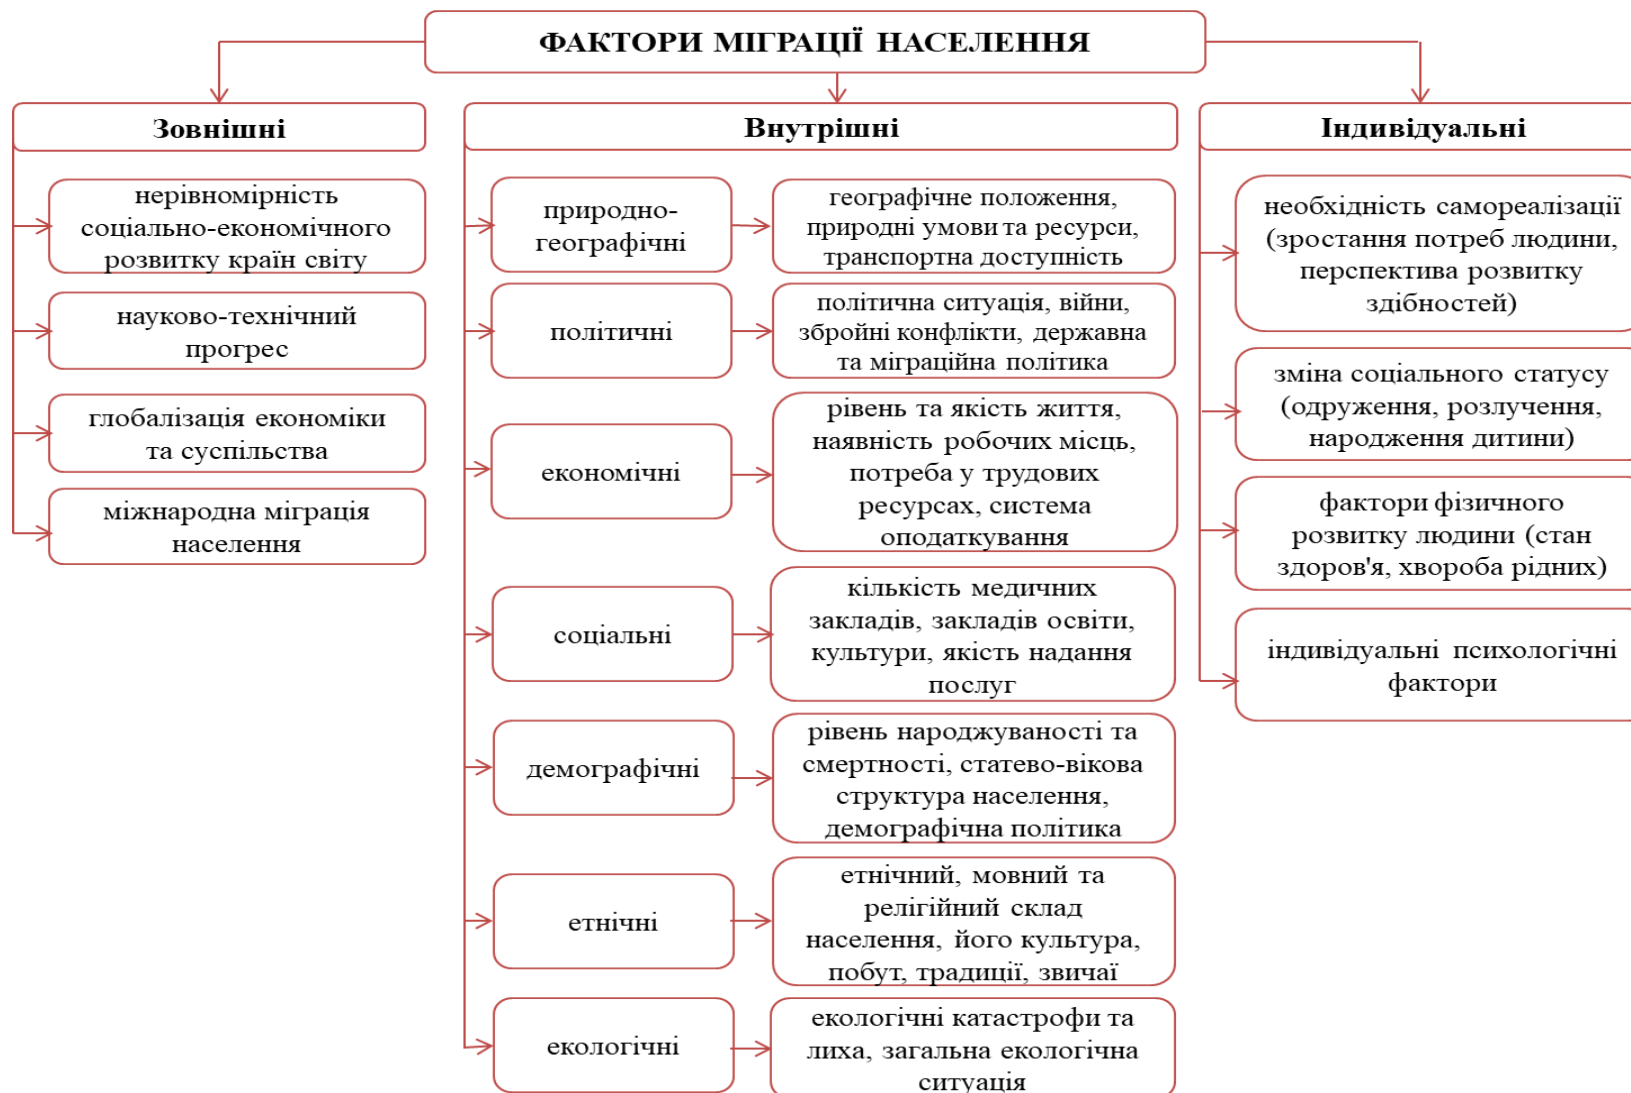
ФАКТОРИ МІГРАЦІЇ НАСЕЛЕННЯ

Зовнішні

нерівномірність соціально-економічного розвитку країн світу

науково-технічний прогрес

глобалізація економіки та суспільства

міжнародна міграція населення

Внутрішні

природно-географічні

географічне положення, природні умови та ресурси, транспортна доступність

політичні

політична ситуація, війни, збройні конфлікти, державна та міграційна політика

економічні

рівень та якість життя, наявність робочих місць, потреба у трудових ресурсах, система оподаткування

соціальні

кількість медичних закладів, закладів освіти, культури, якість надання послуг

демографічні

рівень народжуваності та смертності, статево-вікова структура населення, демографічна політика

етнічні

етнічний, мовний та релігійний склад населення, його культура, побут, традиції, звичаї

екологічні

екологічні катастрофи та лиха, загальна екологічна ситуація

Індивідуальні

необхідність самореалізації (зростання потреб людини, перспектива розвитку здібностей)

зміна соціального статусу (одруження, розлучення, народження дитини)

фактори фізичного розвитку людини (стан здоров'я, хвороба рідних)

індивідуальні психологічні фактори